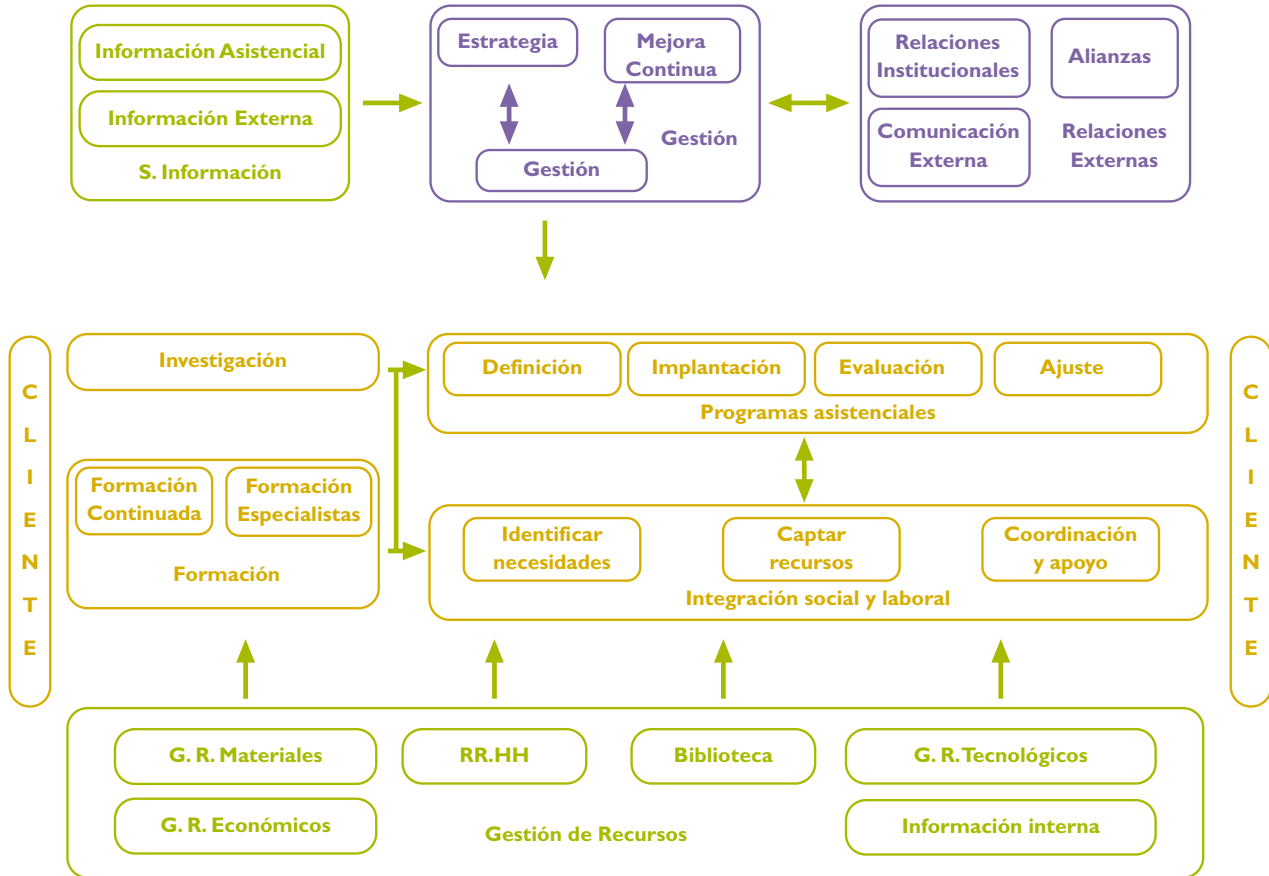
Información Asistencial

Información Externa

S. Información

Estrategia

Mejora Continua

Gestión

Gestión

Relaciones Institucionales

Alianzas

Comunicación Externa

Relaciones Externas

C L I E N T E

Investigación

Formación Continuada

Formación Especialistas

Formación

Definición

Implantación

Evaluación

Ajuste

Programas asistenciales

Identificar necesidades

Captar recursos

Coordinación y apoyo

Integración social y laboral

C L I E N T E

G. R. Materiales

RR.HH

Biblioteca

G. R. Tecnológicos

G. R. Económicos

Gestión de Recursos

Información interna